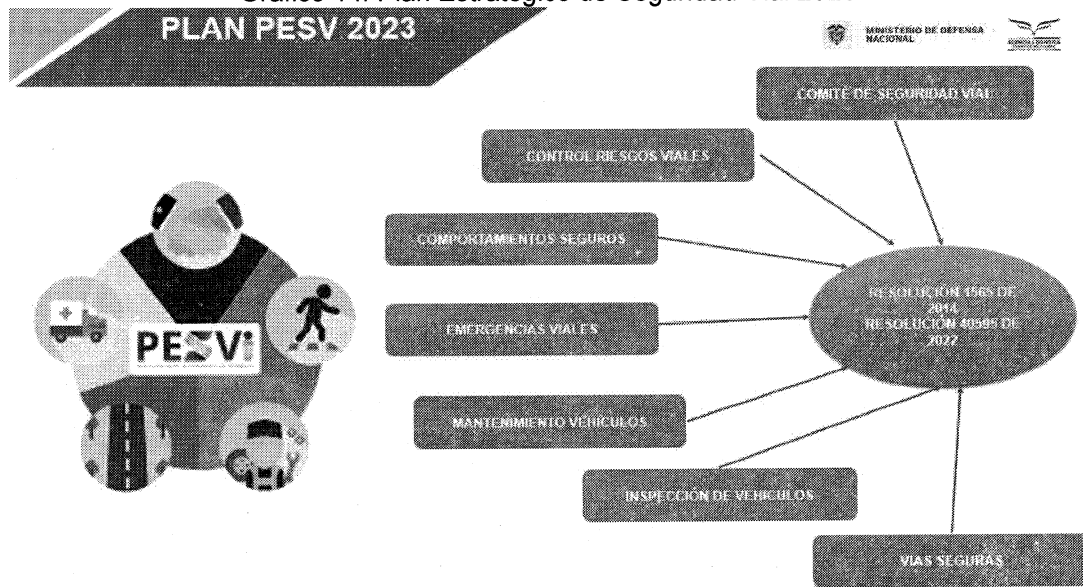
Gráfico 14. Plan Estratégico de Seguridad Vial 2023

PLAN PESV 2023

MINISTERIO DE DEFENSA NACIONAL

COMITÉ DE SEGURIDAD VIAL

CONTROL RIESGOS VIALES

COMPORTAMIENTOS SEGUROS

EMERGENCIAS VIALES

MANTENIMIENTO VEHICULOS

INSPECCIÓN DE VEHICULOS

VIAS SEGURAS

RESOLUCIÓN 1565 DE 2014
RESOLUCIÓN 40595 DE 2022

PESVi